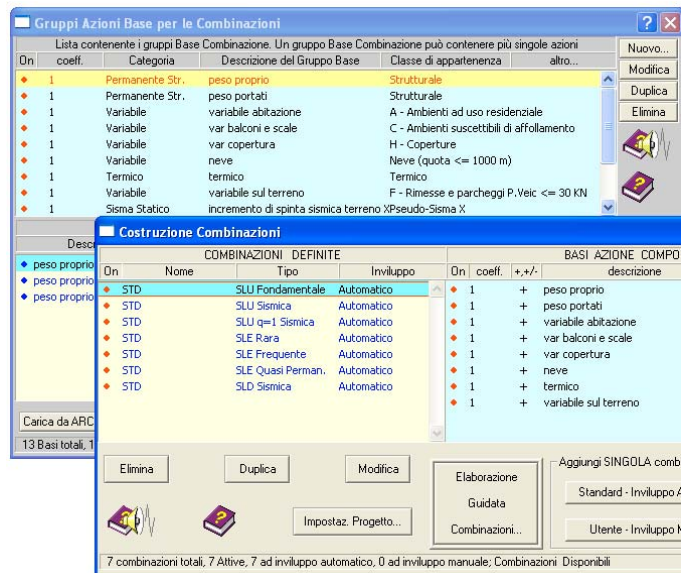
Gruppi Azioni Base per le Combinazioni

Lista contenente i gruppi Base Combinazione. Un gruppo Base Combinazione può contenere più singole azioni

| On | coeff. | Categoria | Descrizione del Gruppo Base | Classe di appartenenza | altro... |
|---|---|---|---|---|---|
| ◆ | 1 | Permanente Str. | peso proprio | Strutturale | |
| ◆ | 1 | Permanente Str. | peso portati | Strutturale | |
| ◆ | 1 | Variabile | variabile abitazione | A - Ambienti ad uso residenziale | |
| ◆ | 1 | Variabile | var balconi e scale | C - Ambienti suscettibili di affollamento | |
| ◆ | 1 | Variabile | var copertura | H - Coperture | |
| ◆ | 1 | Variabile | neve | Neve (quota <= 1000 m) | |
| ◆ | 1 | Termico | termico | Termico | |
| ◆ | 1 | Variabile | variabile sul terreno | F - Rimesse e parcheggi P.Veic <= 30 KN | |
| ◆ | 1 | Sisma Statico | incremento di spinta sismica terreno XPseudo-Sisma X | | |

Nuovo...
Modifica
Duplica
Elimina

Desc
◆ peso proprio
◆ peso proprio
◆ peso proprio

Carica da ARC
13 Basi totali, 1

Costruzione Combinazioni

COMBINAZIONI DEFINITE

| On | Nome | Tipo | Inviluppo |
|---|---|---|---|
| ◆ | STD | SLU Fondamentale | Automatico |
| ◆ | STD | SLU Sismica | Automatico |
| ◆ | STD | SLU q=1 Sismica | Automatico |
| ◆ | STD | SLE Rara | Automatico |
| ◆ | STD | SLE Frequente | Automatico |
| ◆ | STD | SLE Quasi Perman. | Automatico |
| ◆ | STD | SLD Sismica | Automatico |

BASI AZIONE COMPO

| On | coeff. | +,+/- | descrizione |
|---|---|---|---|
| ◆ | 1 | + | peso proprio |
| ◆ | 1 | + | peso portati |
| ◆ | 1 | + | variabile abitazione |
| ◆ | 1 | + | var balconi e scale |
| ◆ | 1 | + | var copertura |
| ◆ | 1 | + | neve |
| ◆ | 1 | + | termico |
| ◆ | 1 | + | variabile sul terreno |

Elimina
Duplica
Modifica
Impostaz. Progetto...
Elaborazione Guidata Combinazioni...

Aggiungi SINGOLA comb
Standard - Inviluppo A
Utente - Inviluppo M

7 combinazioni totali, 7 Attive, 7 ad inviluppo automatico, 0 ad inviluppo manuale; Combinazioni Disponibili